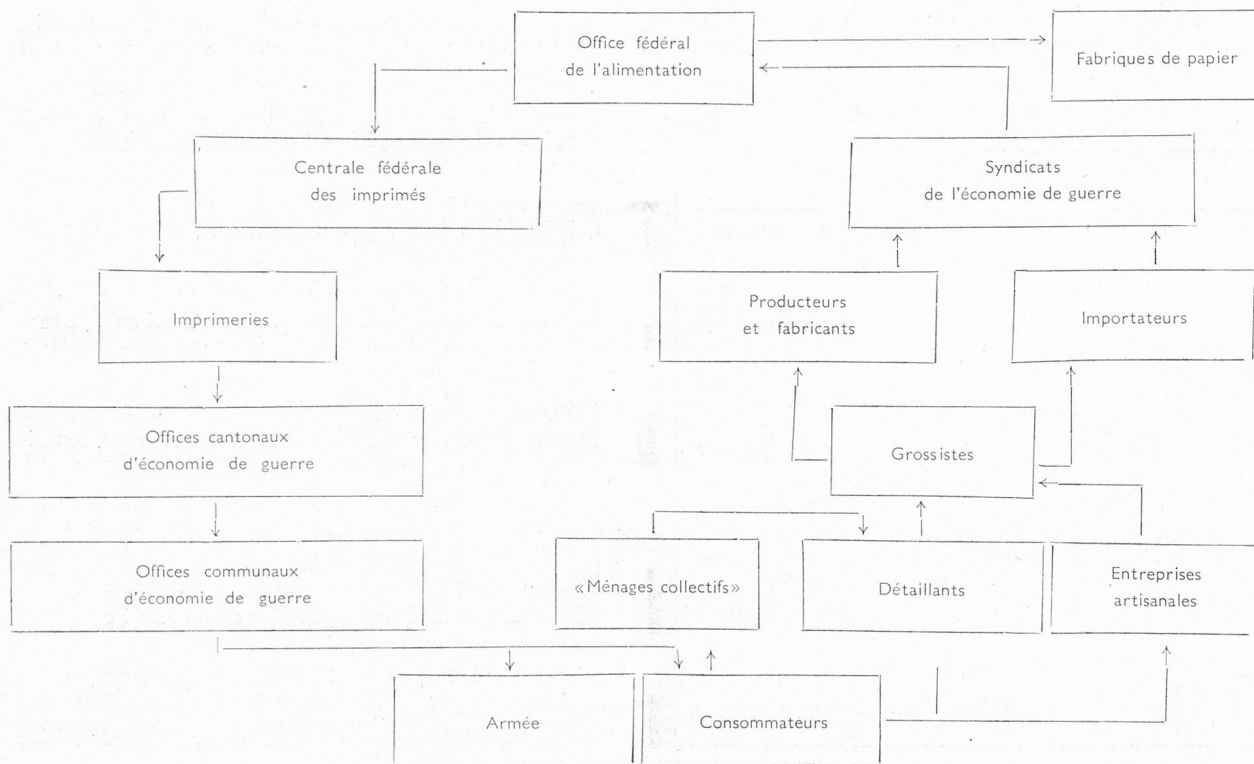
Office fédéral de l'alimentation

Fabriques de papier

Centrale fédérale des imprimés

Syndicats de l'économie de guerre

Imprimeries

Producteurs et fabricants

Importateurs

Offices cantonaux d'économie de guerre

Grossistes

Offices communaux d'économie de guerre

«Ménages collectifs»

Détaillants

Entreprises artisanales

Armée

Consommateurs